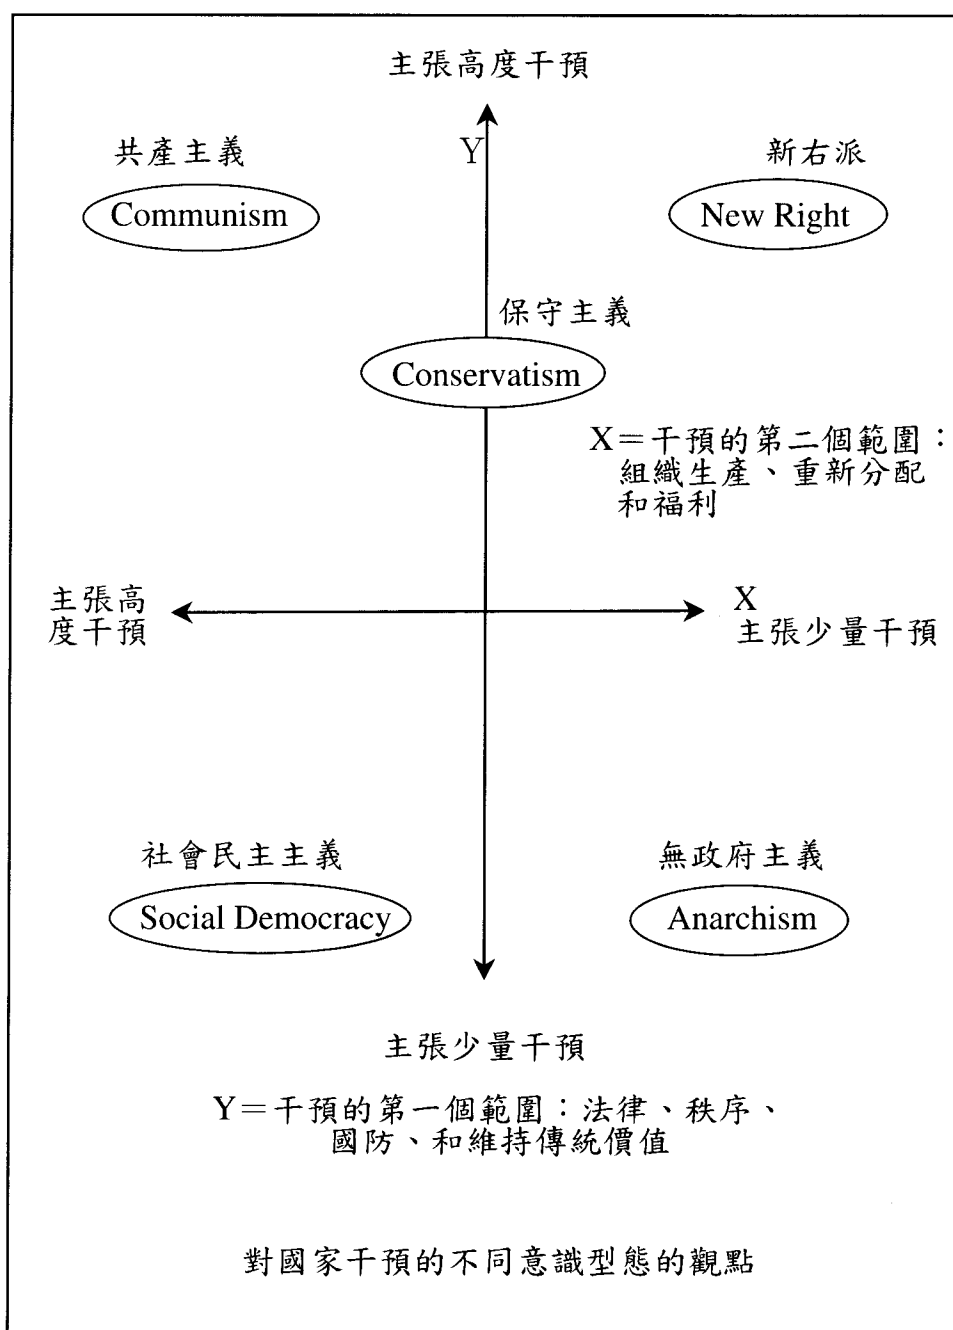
主張高度干預

Y

共產主義

Communism

新右派

New Right

保守主義

Conservatism

X＝干預的第二個範圍：組織生產、重新分配和福利

主張高度干預

X
主張少量干預

社會民主主義

Social Democracy

無政府主義

Anarchism

主張少量干預

Y＝干預的第一個範圍：法律、秩序、國防、和維持傳統價值

對國家干預的不同意識型態的觀點